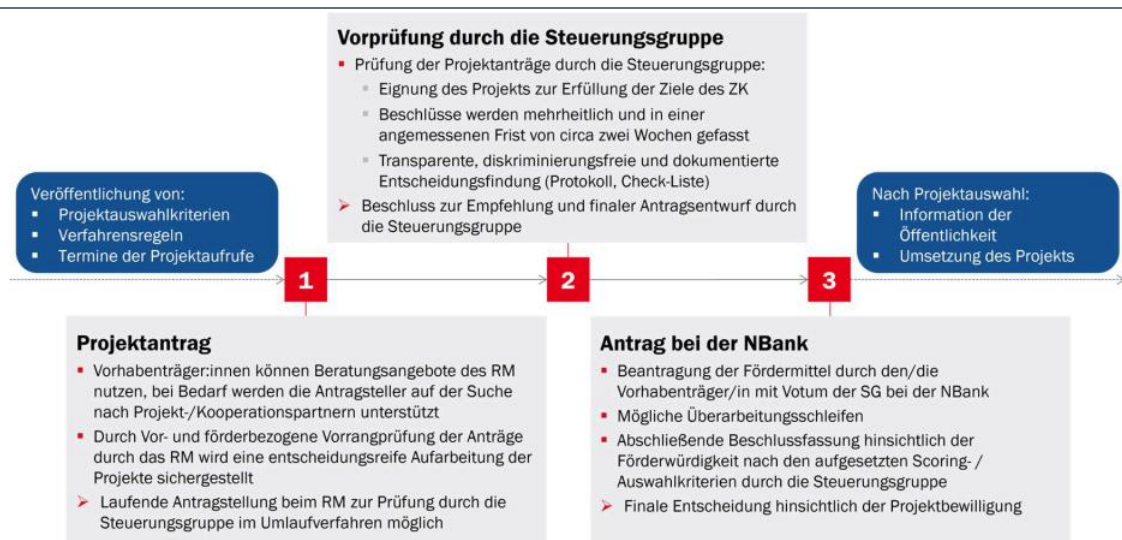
Vorprüfung durch die Steuerungsgruppe

- Prüfung der Projektanträge durch die Steuerungsgruppe:
  - Eignung des Projekts zur Erfüllung der Ziele des ZK
  - Beschlüsse werden mehrheitlich und in einer angemessenen Frist von circa zwei Wochen gefasst
  - Transparente, diskriminierungsfreie und dokumentierte Entscheidungsfindung (Protokoll, Check-Liste)
- ➢ Beschluss zur Empfehlung und finaler Antragsentwurf durch die Steuerungsgruppe

Veröffentlichung von:
- Projektauswahlkriterien
- Verfahrensregeln
- Termine der Projektaufrufe

Nach Projektauswahl:
- Information der Öffentlichkeit
- Umsetzung des Projekts

1

2

3

Projektantrag

- Vorhabenträger:innen können Beratungsangebote des RM nutzen, bei Bedarf werden die Antragsteller auf der Suche nach Projekt-/Kooperationspartnern unterstützt
- Durch Vor- und förderbezogene Vorrangprüfung der Anträge durch das RM wird eine entscheidungsreife Aufarbeitung der Projekte sichergestellt
- ➢ Laufende Antragstellung beim RM zur Prüfung durch die Steuerungsgruppe im Umlaufverfahren möglich

Antrag bei der NBank

- Beantragung der Fördermittel durch den/die Vorhabenträger/in mit Votum der SG bei der NBank
- Mögliche Überarbeitungsschleifen
- Abschließende Beschlussfassung hinsichtlich der Förderwürdigkeit nach den aufgesetzten Scoring- / Auswahlkriterien durch die Steuerungsgruppe
- ➢ Finale Entscheidung hinsichtlich der Projektbewilligung